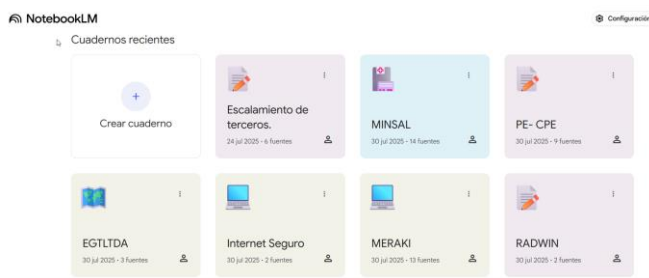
NotebookLM

Configuració

Cuadernos recientes

+
Crear cuaderno

Escalamiento de terceros.
24 jul 2025 · 6 fuentes

MINSAL
30 jul 2025 · 14 fuentes

PE- CPE
30 jul 2025 · 9 fuentes

EGTLTDA
30 jul 2025 · 3 fuentes

Internet Seguro
30 jul 2025 · 2 fuentes

MERAKI
30 jul 2025 · 13 fuentes

RADWIN
30 jul 2025 · 2 fuentes